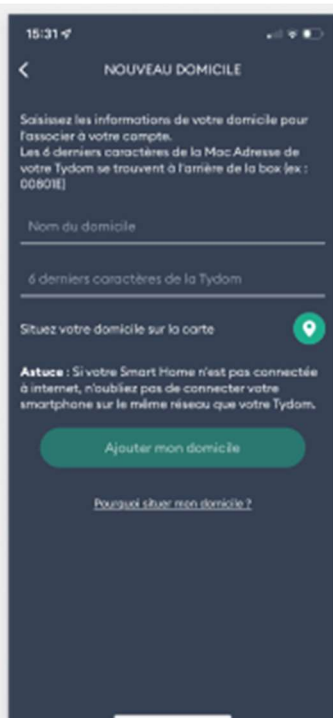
15:31

NOUVEAU DOMICILE

Saisissez les informations de votre domicile pour l'associer à votre compte.
Les 6 derniers caractères de la Mac Adresse de votre Tydom se trouvent à l'arrière de la box (ex : 00801E)

Nom du domicile

6 derniers caractères de la Tydom

Situez votre domicile sur la carte

Astuce : Si votre Smart Home n'est pas connectée à internet, n'oubliez pas de connecter votre smartphone sur le même réseau que votre Tydom.

Ajouter mon domicile

Pourquoi situer mon domicile ?